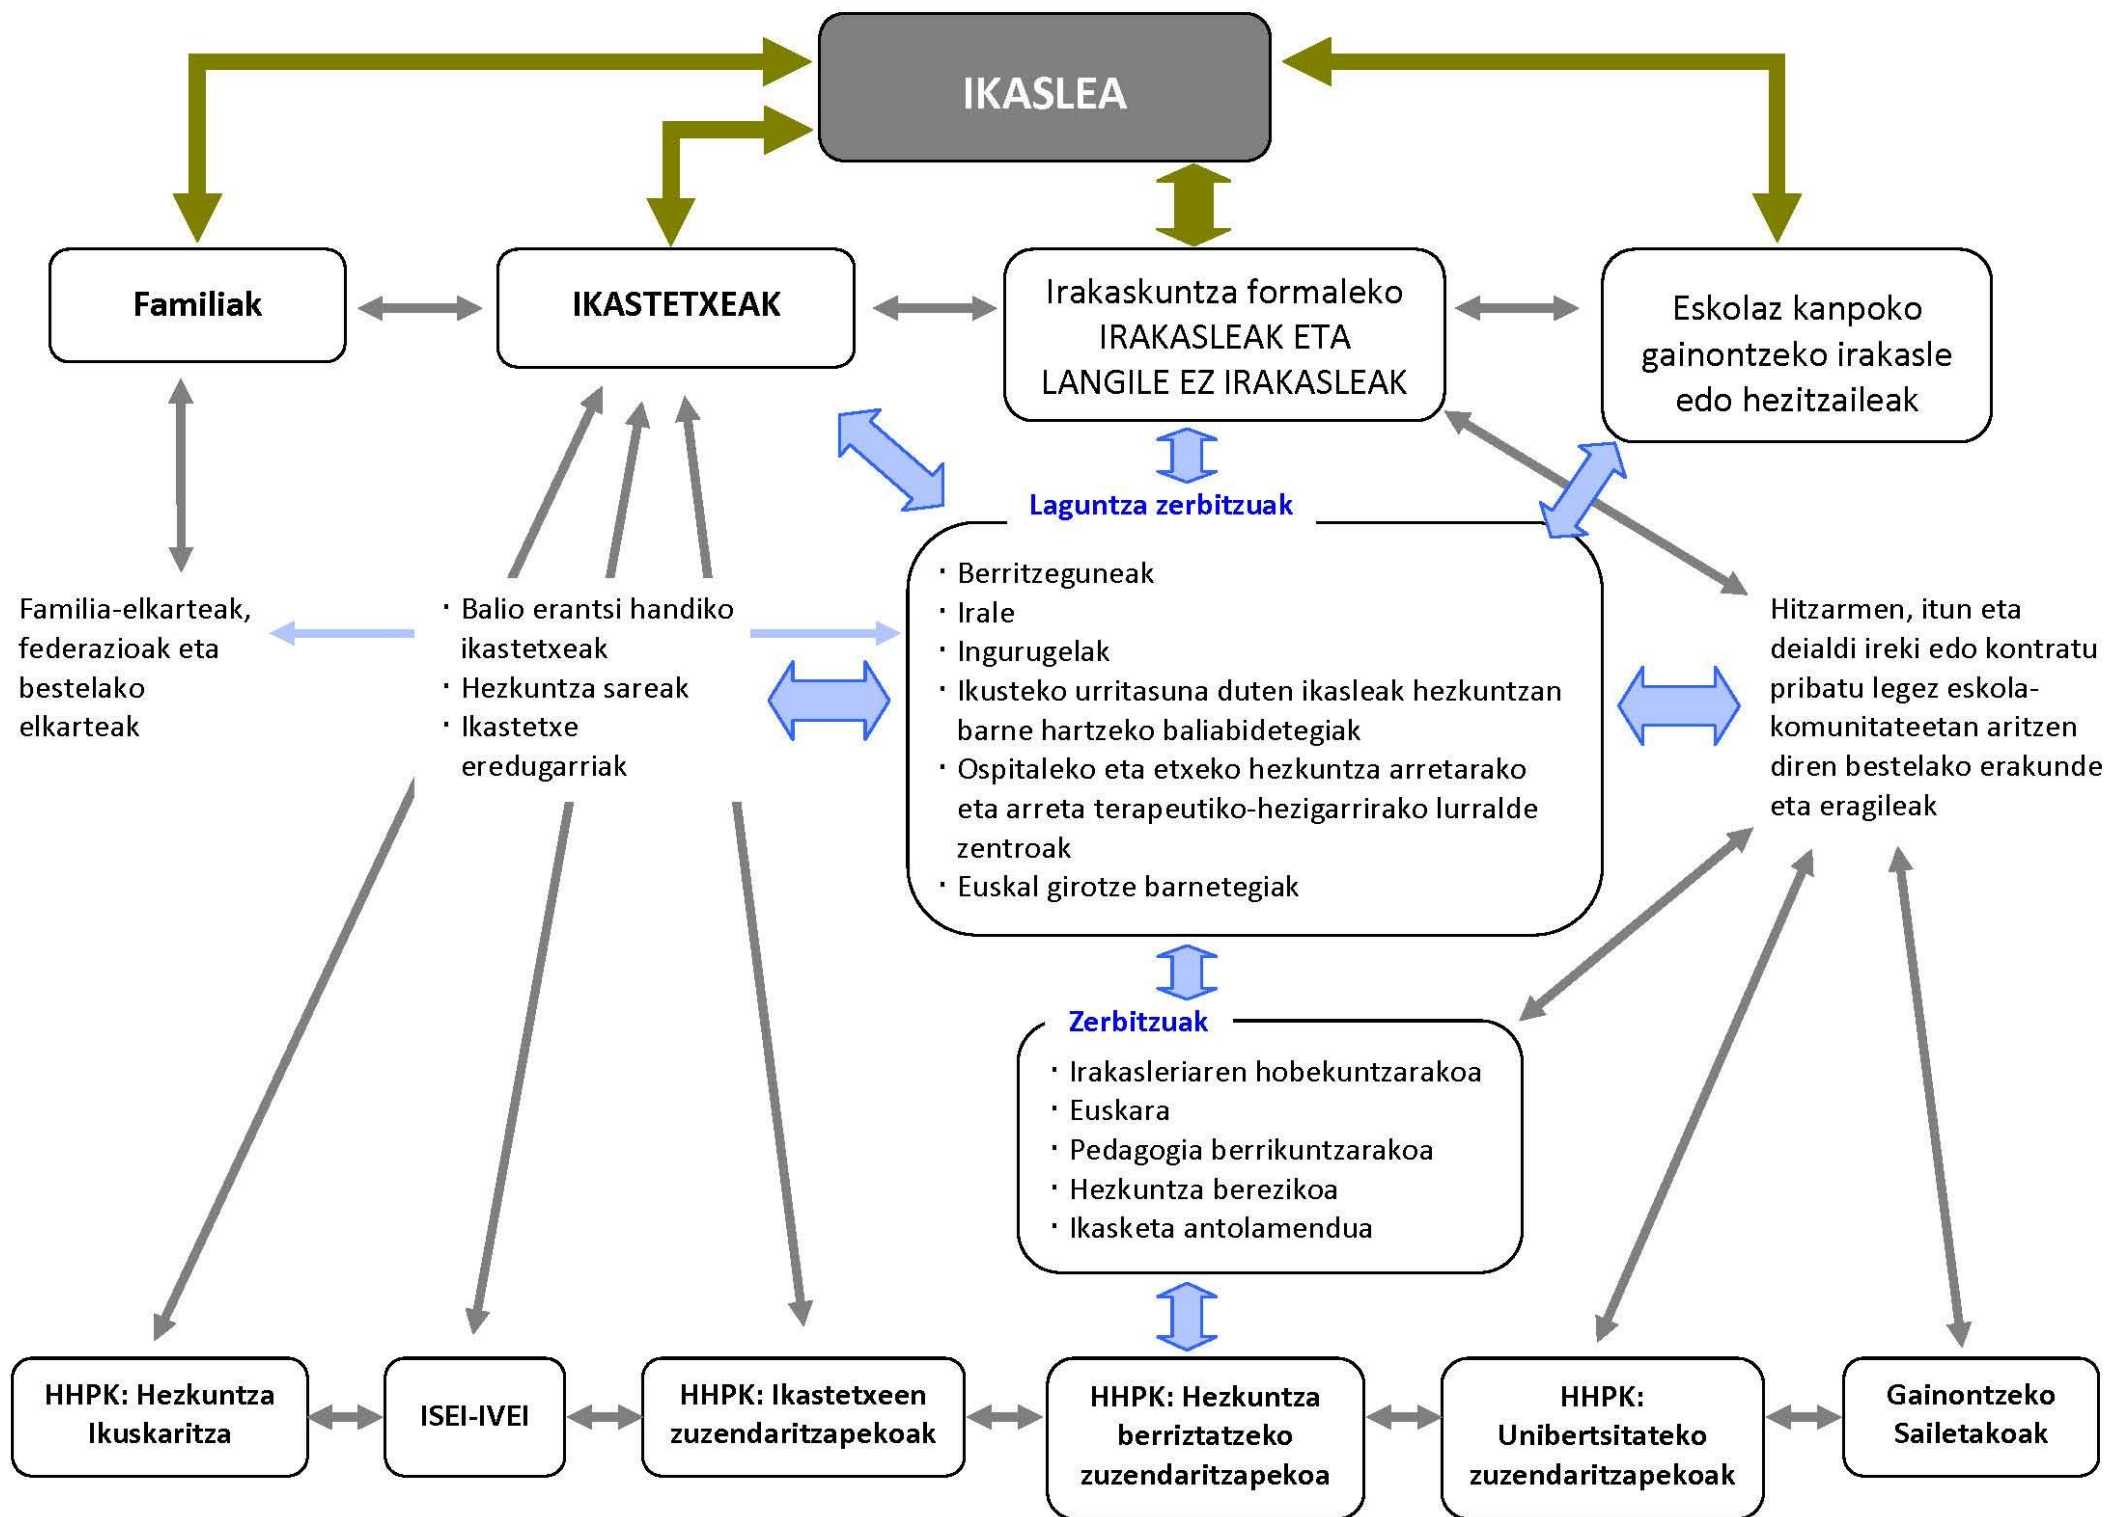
IKASLEA

Familiak

IKASTETXEAK

Irakaskuntza formaleko IRAKASLEAK ETA LANGILE EZ IRAKASLEAK

Eskolaz kanpoko gainontzeko irakasle edo hezitzaileak

Familia-elkarteak, federazioak eta bestelako elkarteak

· Balio erantsi handiko ikastetxeak
· Hezkuntza sareak
· Ikastetxe eredugarriak

Laguntza zerbitzuak
· Berritzeguneak
· Irale
· Ingurugelak
· Ikusteko urritasuna duten ikasleak hezkuntzan barne hartzeko baliabidetegiak
· Ospitaleko eta etxeko hezkuntza arretarako eta arreta terapeutiko-hezigarrirako lurralde zentroak
· Euskal girotze barnetegiak

Hitzarmen, itun eta deialdi ireki edo kontratu pribatu legez eskola-komunitateetan aritzen diren bestelako erakunde eta eragileak

Zerbitzuak
· Irakasleriaren hobekuntzarakoa
· Euskara
· Pedagogia berrikuntzarakoa
· Hezkuntza berezikoa
· Ikasketa antolamendua

HHPK: Hezkuntza Ikuskaritza

ISEI-IVEI

HHPK: Ikastetxeen zuzendaritzapekoak

HHPK: Hezkuntza berriztatzeko zuzendaritzapekoa

HHPK: Unibertsitateko zuzendaritzapekoak

Gainontzeko Sailetakoak